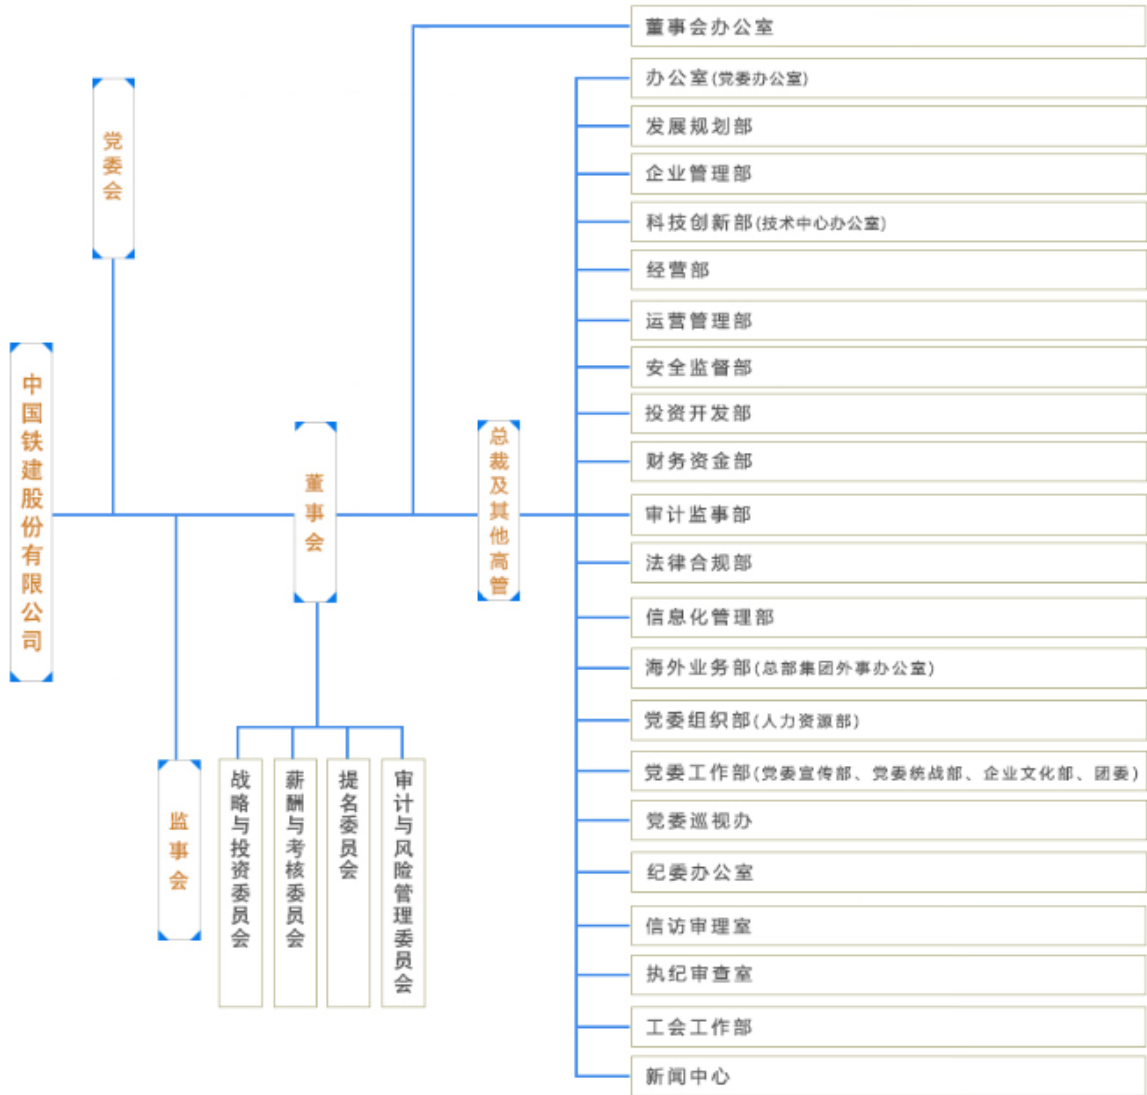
中国铁建股份有限公司

党委会

董事会

监事会

战略与投资委员会

薪酬与考核委员会

提名委员会

审计与风险管理委员会

总裁及其他高管

董事会办公室

办公室(党委办公室)

发展规划部

企业管理部

科技创新部(技术中心办公室)

经营部

运营管理部

安全监督部

投资开发部

财务资金部

审计监事部

法律合规部

信息化管理部

海外业务部(总部集团外事办公室)

党委组织部(人力资源部)

党委工作部(党委宣传部、党委统战部、企业文化部、团委)

党委巡视办

纪委办公室

信访审理室

执纪审查室

工会工作部

新闻中心